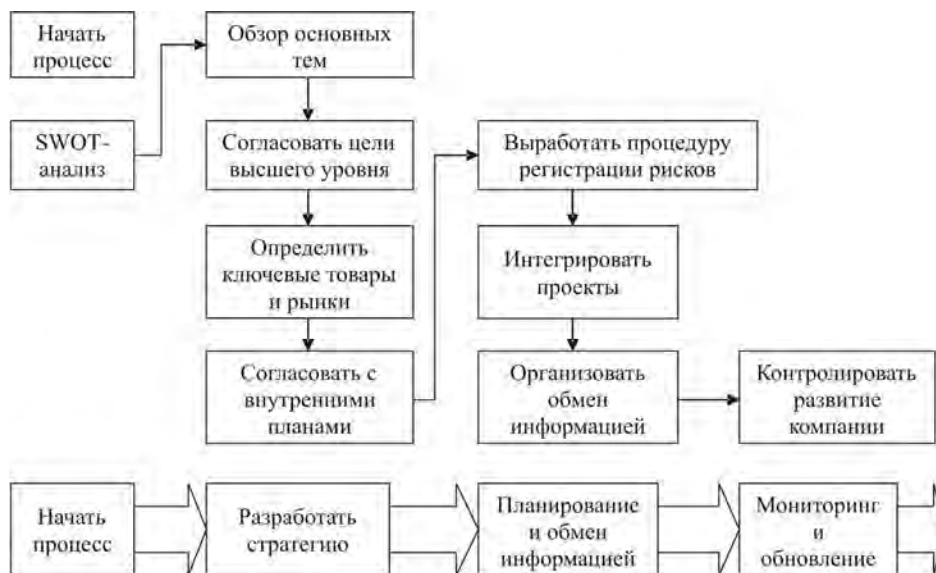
Начать процесс

SWOT-анализ

Обзор основных тем

Согласовать цели высшего уровня

Определить ключевые товары и рынки

Согласовать с внутренними планами

Выработать процедуру регистрации рисков

Интегрировать проекты

Организовать обмен информацией

Контролировать развитие компании

Начать процесс

Разработать стратегию

Планирование и обмен информацией

Мониторинг и обновление